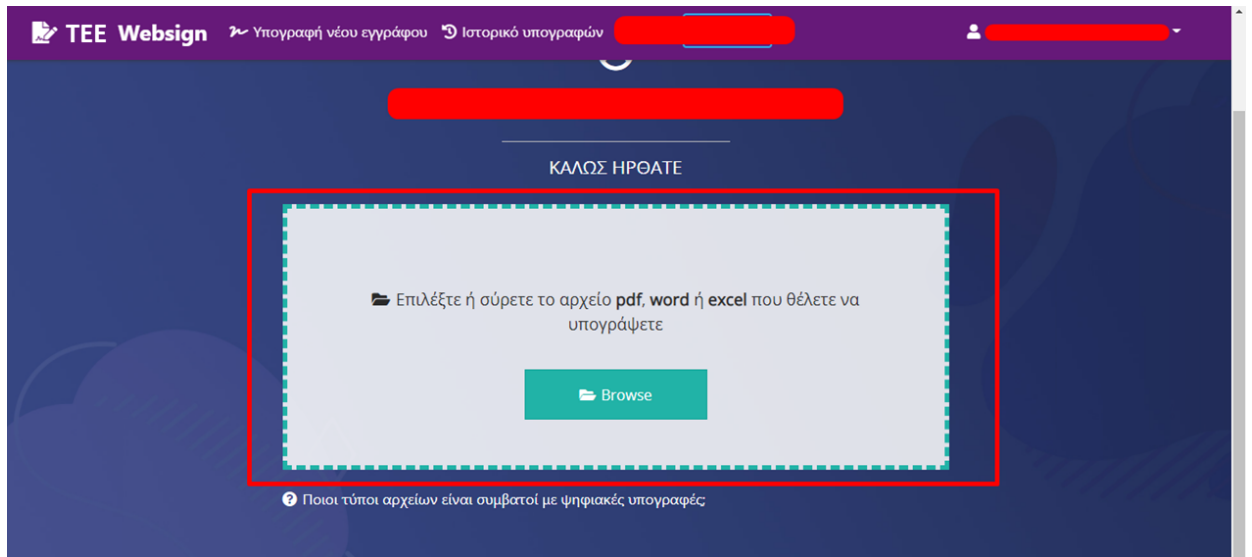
TEE Websign Υπογραφή νέου εγγράφου Ιστορικό υπογραφών

ΚΑΛΩΣ ΗΡΘΑΤΕ

Επιλέξτε ή σύρετε το αρχείο **pdf**, **word** ή **excel** που θέλετε να υπογράψετε

Browse

Ποιοι τύποι αρχείων είναι συμβατοί με ψηφιακές υπογραφές;